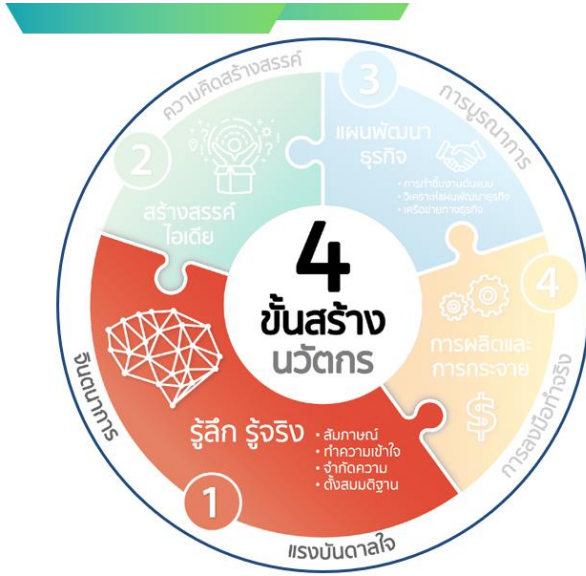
4
ขั้นสร้าง
นวัตกร

1
รู้ลึก รู้จริง
• สัมภาษณ์
• ทำความเข้าใจ
• จำกัดความ
• ตั้งสมมติฐาน

2
สร้างสรรค์
ไอเดีย

3
แผนพัฒนา
ธุรกิจ
• การทำชิ้นงานต้นแบบ
• วิเคราะห์แผนพัฒนาธุรกิจ
• เครือข่ายทางธุรกิจ

4
การผลิตและ
การกระจาย

จินตนาการ
ความคิดสร้างสรรค์
การบูรณาการ
การลงมือทำจริง
แรงบันดาลใจ